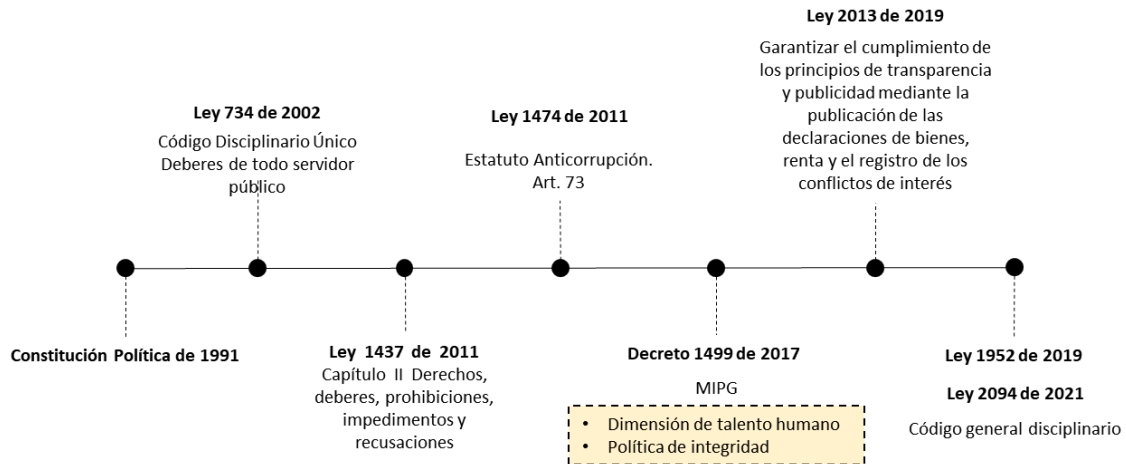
Ley 2013 de 2019

Garantizar el cumplimiento de los principios de transparencia y publicidad mediante la publicación de las declaraciones de bienes, renta y el registro de los conflictos de interés

Ley 734 de 2002

Código Disciplinario Único Deberes de todo servidor público

Ley 1474 de 2011

Estatuto Anticorrupción. Art. 73

Constitución Política de 1991

Ley 1437 de 2011

Capítulo II Derechos, deberes, prohibiciones, impedimentos y recusaciones

Decreto 1499 de 2017

MIPG

- Dimensión de talento humano
- Política de integridad

Ley 1952 de 2019

Ley 2094 de 2021

Código general disciplinario